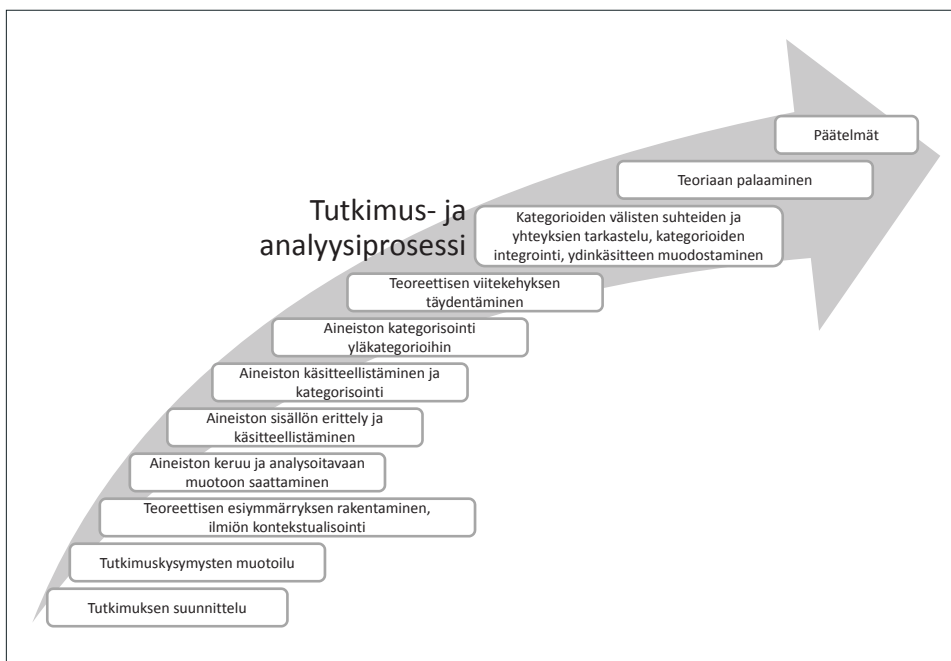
Tutkimus- ja analyysiprosessi

Päätelmät

Teoriaan palaaminen

Kategorioiden välisten suhteiden ja yhteyksien tarkastelu, kategorioiden integrointi, ydinkäsitteen muodostaminen

Teoreettisen viitekehyksen täydentäminen

Aineiston kategorisointi yläkategorioihin

Aineiston käsitteellistäminen ja kategorisointi

Aineiston sisällön erittely ja käsitteellistäminen

Aineiston keruu ja analysoitavaan muotoon saattaminen

Teoreettisen esiymmärryksen rakentaminen, ilmiön kontekstualisointi

Tutkimuskysymysten muotoilu

Tutkimuksen suunnittelu